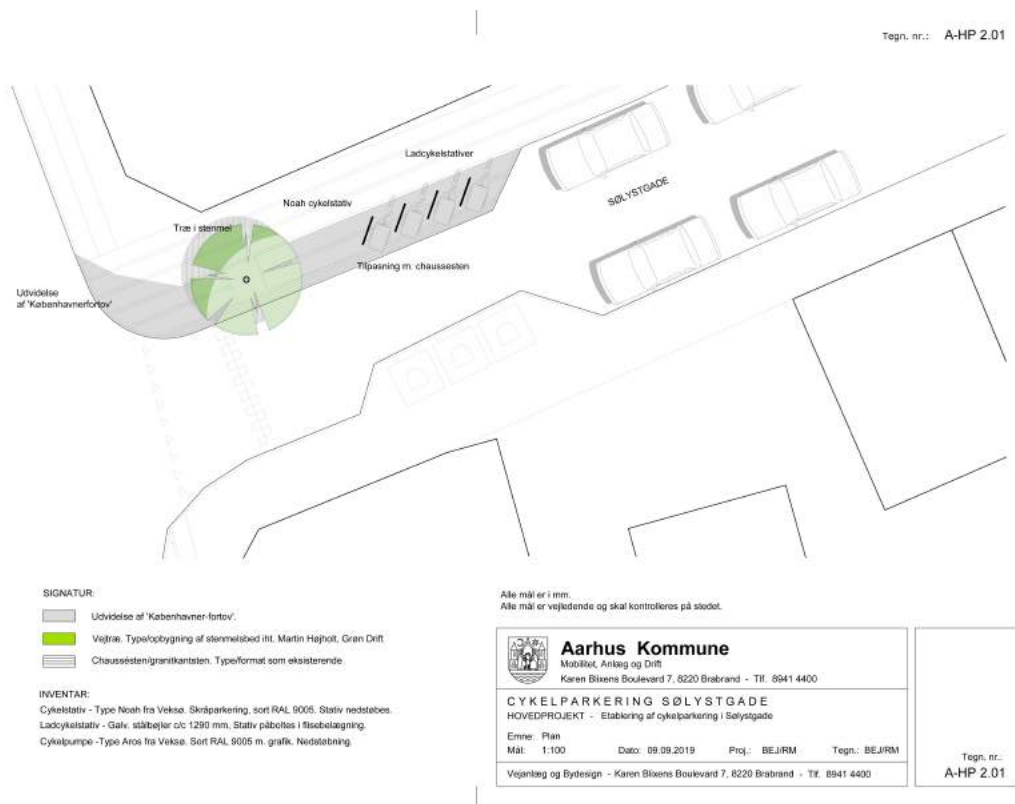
Tegn. nr.: A-HP 2.01

Ladcykelstativer

Noah cykelstativ

Træ i stenmel

SØLYSTGADE

Tilpasning m. chaussesten

Udvidelse af 'Københavnerfortov'

SIGNATUR:

Udvidelse af 'Københavner-fortov'.

Vejtræ. Type/opbygning af stenmelsbed iht. Martin Højholt, Grøn Drift

Chaussésten/granitkantsten. Type/format som eksisterende.

INVENTAR:
Cykelstativ - Type Noah fra Veksø. Skråparkering, sort RAL 9005. Stativ nedstøbes.
Ladcykelstativ - Galv. stålbøjler c/c 1290 mm, Stativ påboltes i flisebelægning.
Cykelpumpe -Type Aros fra Veksø. Sort RAL 9005 m. grafik. Nedstøbning.

Alle mål er i mm.
Alle mål er vejledende og skal kontrolleres på stedet.

Aarhus Kommune
Mobilitet, Anlæg og Drift
Karen Blixens Boulevard 7, 8220 Brabrand - Tlf. 8941 4400

CYKELPARKERING SØLYSTGADE
HOVEDPROJEKT - Etablering af cykelparkering i Sølystgade

Emne: Plan
Mål: 1:100 Dato: 09.09.2019 Proj.: BEJ/RM Tegn.: BEJ/RM

Vejanlæg og Bydesign - Karen Blixens Boulevard 7, 8220 Brabrand - Tlf. 8941 4400

Tegn. nr.:
A-HP 2.01